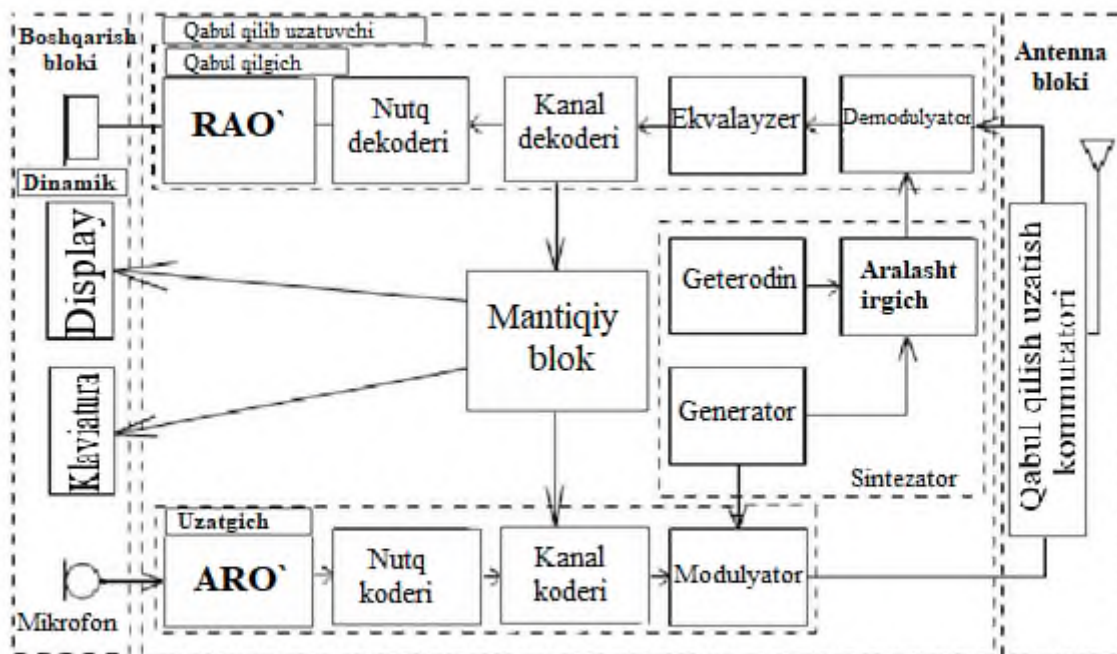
Boshqarish bloki

Qabul qilib uzatuvchi

Qabul qilgich

Antenna bloki

RAO`

Nutq dekoderi

Kanal dekoderi

Ekvalayzer

Demodulyator

Dinamik

Display

Mantiqiy blok

Geterodin

Aralashtirgich

Qabul qilish uzatish kommutatori

Klaviatura

Generator

Sintezator

Uzatgich

ARO`

Nutq koderi

Kanal koderi

Modulyator

Mikrofon